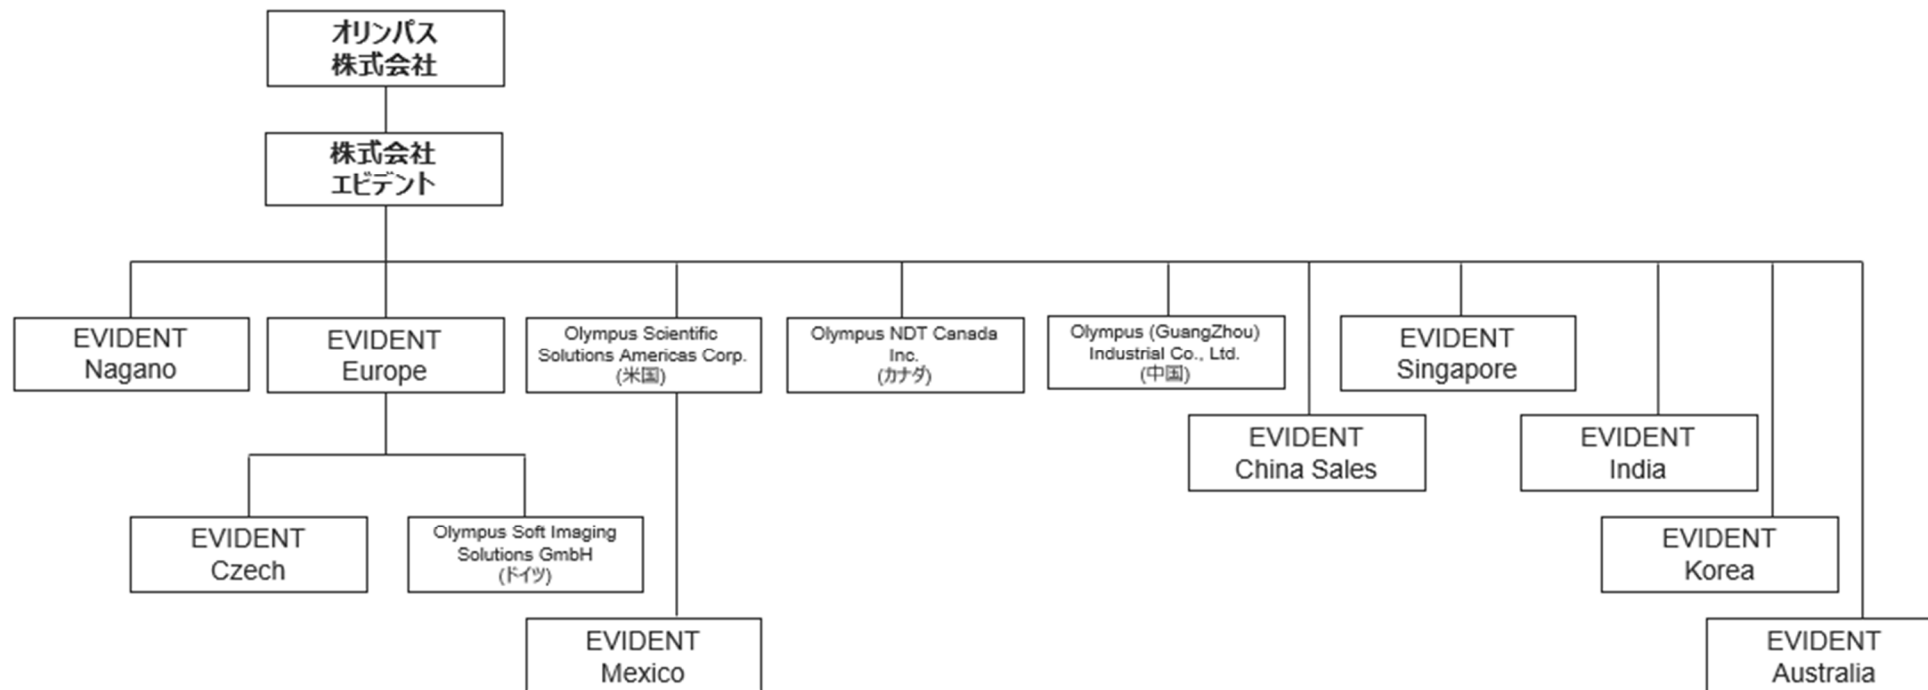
オリンパス
株式会社

株式会社
エビデント

EVIDENT
Nagano

EVIDENT
Europe

Olympus Scientific Solutions Americas Corp.
(米国)

Olympus NDT Canada Inc.
(カナダ)

Olympus (GuangZhou) Industrial Co., Ltd.
(中国)

EVIDENT
Singapore

EVIDENT
China Sales

EVIDENT
India

EVIDENT
Czech

Olympus Soft Imaging Solutions GmbH
(ドイツ)

EVIDENT
Korea

EVIDENT
Mexico

EVIDENT
Australia